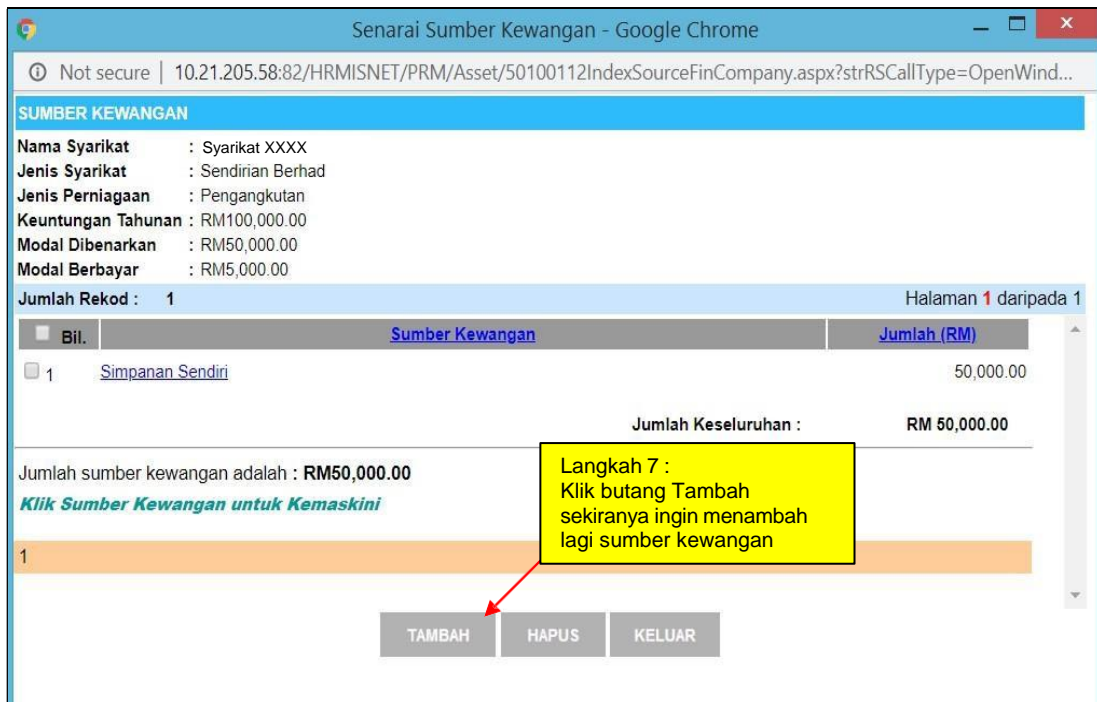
Senarai Sumber Kewangan - Google Chrome

Not secure | 10.21.205.58:82/HRMISNET/PRM/Asset/50100112IndexSourceFinCompany.aspx?strRSCallType=OpenWind...

SUMBER KEWANGAN

Nama Syarikat : Syarikat XXXX
Jenis Syarikat : Sendirian Berhad
Jenis Perniagaan : Pengangkutan
Keuntungan Tahunan : RM100,000.00
Modal Dibenarkan : RM50,000.00
Modal Berbayar : RM5,000.00

Jumlah Rekod : 1

Halaman 1 daripada 1

| Bil. | Sumber Kewangan | Jumlah (RM) |
|---|---|---|
| 1 | Simpanan Sendiri | 50,000.00 |
| | Jumlah Keseluruhan : | RM 50,000.00 |

Jumlah sumber kewangan adalah : RM50,000.00

Klik Sumber Kewangan untuk Kemaskini

Langkah 7 :
Klik butang Tambah sekiranya ingin menambah lagi sumber kewangan

1

TAMBAH HAPUS KELUAR